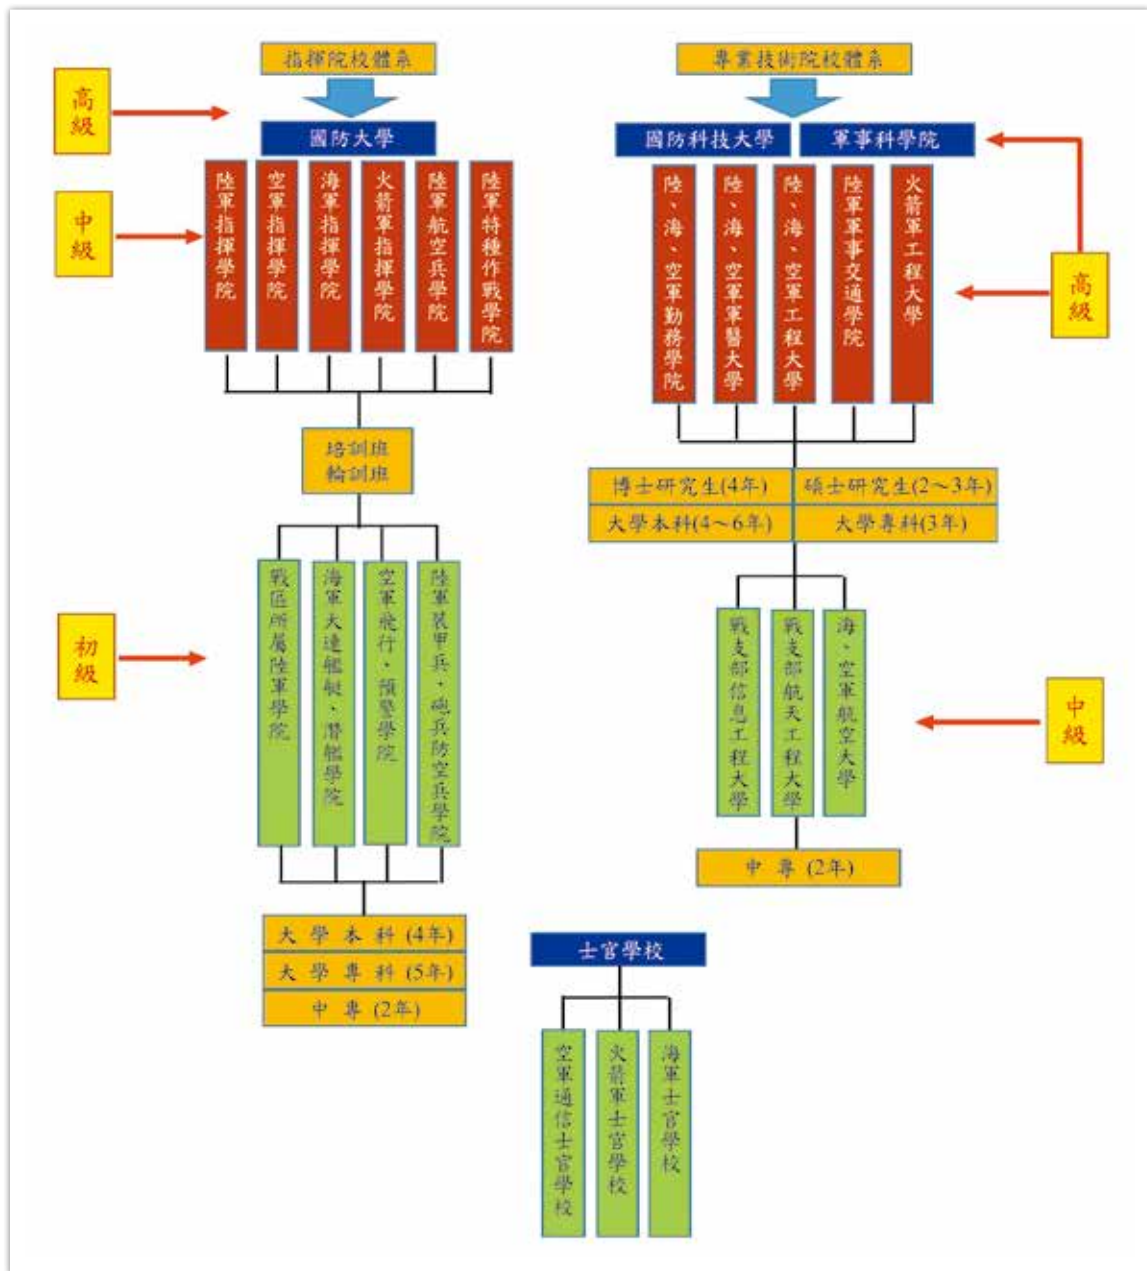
指揮院校體系

高級

國防大學

中級

陸軍指揮學院
空軍指揮學院
海軍指揮學院
火箭軍指揮學院
陸軍航空兵學院
陸軍特種作戰學院

培訓班
輪訓班

初級

戰區所屬陸軍學院
海軍大連艦艇、潛艇學院
空軍飛行、預警學院
陸軍裝甲兵、砲兵防空兵學院

大學本科 (4年)
大學專科 (5年)
中專 (2年)

專業技術院校體系

國防科技大學
軍事科學院

高級

陸、海、空軍勤務學院
陸、海、空軍軍醫大學
陸、海、空軍工程大學
陸軍軍事交通學院
火箭軍工程大學

博士研究生(4年)
碩士研究生(2～3年)
大學本科(4～6年)
大學專科(3年)

中級

戰支部信息工程大學
戰支部航天工程大學
海、空軍航空大學

中專 (2年)

士官學校

空軍通信士官學校
火箭軍士官學校
海軍士官學校